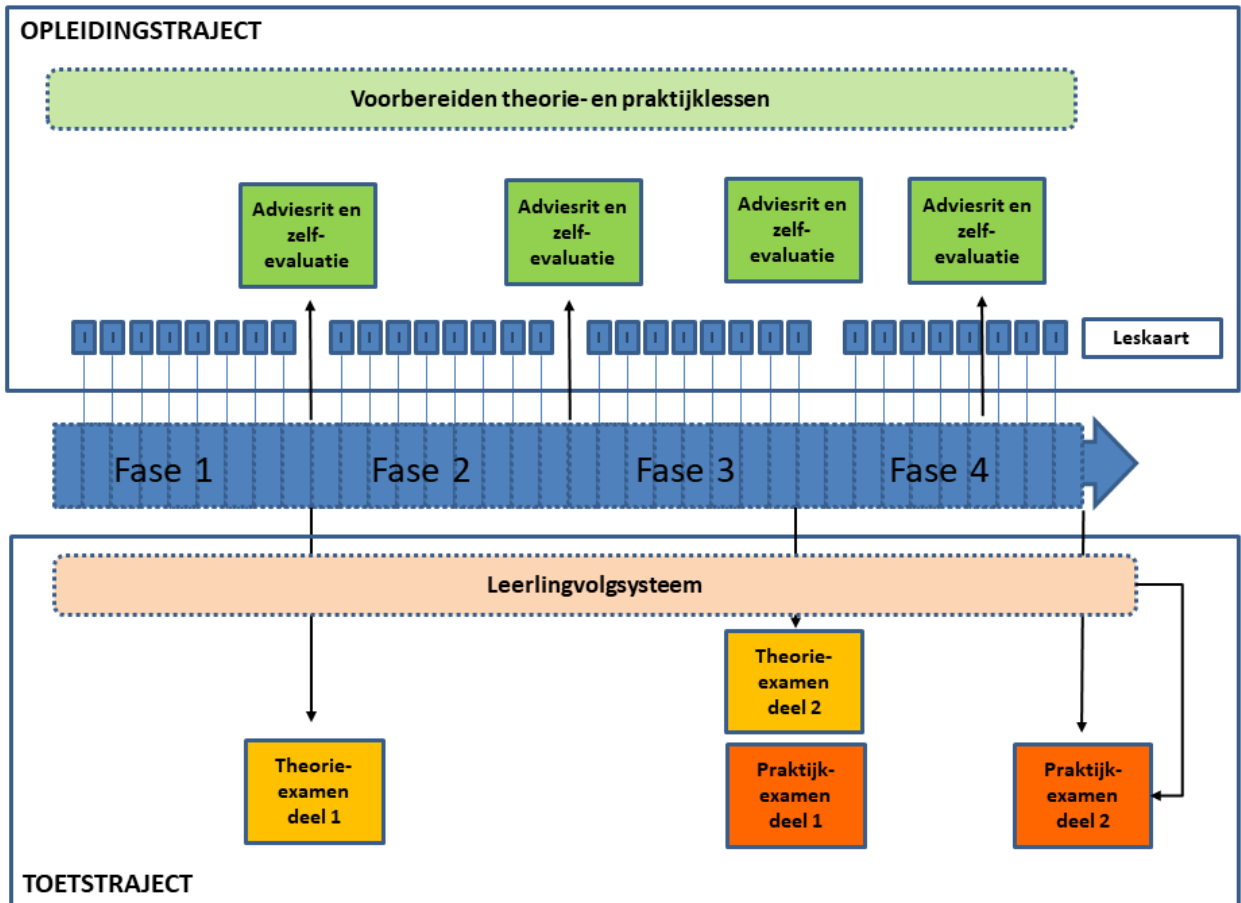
OPLEIDINGSTRAJECT

Voorbereiden theorie- en praktijklessen

Adviesrit en zelf-evaluatie

Adviesrit en zelf-evaluatie

Adviesrit en zelf-evaluatie

Adviesrit en zelf-evaluatie

Leskaart

Fase 1

Fase 2

Fase 3

Fase 4

Leerlingvolgsysteem

Theorie-examen deel 2

Theorie-examen deel 1

Praktijk-examen deel 1

Praktijk-examen deel 2

TOETSTRAJECT